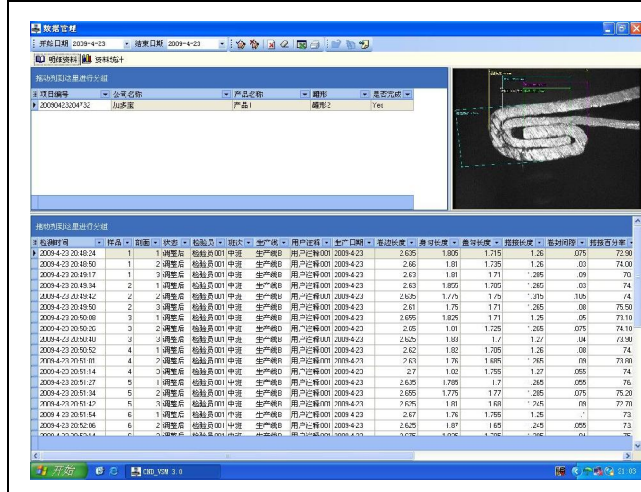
数据管理

开始日期 2009-4-23 结束日期 2009-4-23

明细资料 资料统计

拖动列到这里进行分组

| 项目编号 | 公司名称 | 产品名称 | 端形 | 是否完成 |
|---|---|---|---|---|
| 20090423204732 | 加多宝 | 产品1 | 端形2 | Yes |

拖动列到这里进行分组

| 检测时间 | 样品 | 剖面 | 状态 | 检验员 | 班次 | 生产线 | 用户诠释 | 生产日期 | 卷边长度 | 身钩长度 | 盖钩长度 | 搭接长度 | 卷封间隙 | 搭接百分率 |
|---|---|---|---|---|---|---|---|---|---|---|---|---|---|---|
| 2009-4-23 20:48:24 | 1 | 1 | 调整后 | 检验员001 | 中班 | 生产线B | 用户诠释001 | 2009-4-23 | 2.635 | 1.805 | 1.715 | 1.26 | .075 | 72.90 |
| 2009-4-23 20:48:50 | 1 | 2 | 调整后 | 检验员001 | 中班 | 生产线B | 用户诠释001 | 2009-4-23 | 2.66 | 1.81 | 1.735 | 1.26 | .03 | 74.00 |
| 2009-4-23 20:49:17 | 1 | 3 | 调整后 | 检验员001 | 中班 | 生产线B | 用户诠释001 | 2009-4-23 | 2.63 | 1.81 | 1.71 | 1.285 | .09 | 70 |
| 2009-4-23 20:49:34 | 2 | 1 | 调整后 | 检验员001 | 中班 | 生产线B | 用户诠释001 | 2009-4-23 | 2.63 | 1.855 | 1.705 | 1.26 | .03 | 74. |
| 2009-4-23 20:49:42 | 2 | 2 | 调整后 | 检验员001 | 中班 | 生产线B | 用户诠释001 | 2009-4-23 | 2.635 | 1.775 | 1.75 | 1.315 | .105 | 74. |
| 2009-4-23 20:49:50 | 2 | 3 | 调整后 | 检验员001 | 中班 | 生产线B | 用户诠释001 | 2009-4-23 | 2.61 | 1.75 | 1.71 | 1.265 | .08 | 75.50 |
| 2009-4-23 20:50:08 | 3 | 1 | 调整后 | 检验员001 | 中班 | 生产线B | 用户诠释001 | 2009-4-23 | 2.695 | 1.825 | 1.71 | 1.25 | .05 | 73.10 |
| 2009-4-23 20:50:20 | 3 | 2 | 调整后 | 检验员001 | 中班 | 生产线B | 用户诠释001 | 2009-4-23 | 2.65 | 1.81 | 1.725 | 1.265 | .075 | 74.10 |
| 2009-4-23 20:50:40 | 3 | 3 | 调整后 | 检验员001 | 中班 | 生产线B | 用户诠释001 | 2009-4-23 | 2.625 | 1.83 | 1.7 | 1.27 | .04 | 73.90 |
| 2009-4-23 20:50:52 | 4 | 1 | 调整后 | 检验员001 | 中班 | 生产线B | 用户诠释001 | 2009-4-23 | 2.62 | 1.82 | 1.705 | 1.26 | .08 | 74. |
| 2009-4-23 20:51:01 | 4 | 2 | 调整后 | 检验员001 | 中班 | 生产线B | 用户诠释001 | 2009-4-23 | 2.63 | 1.76 | 1.685 | 1.265 | .09 | 73.80 |
| 2009-4-23 20:51:14 | 4 | 3 | 调整后 | 检验员001 | 中班 | 生产线B | 用户诠释001 | 2009-4-23 | 2.7 | 1.82 | 1.755 | 1.27 | .055 | 74. |
| 2009-4-23 20:51:27 | 5 | 1 | 调整后 | 检验员001 | 中班 | 生产线B | 用户诠释001 | 2009-4-23 | 2.635 | 1.785 | 1.7 | 1.265 | .055 | 74. |
| 2009-4-23 20:51:34 | 5 | 2 | 调整后 | 检验员001 | 中班 | 生产线B | 用户诠释001 | 2009-4-23 | 2.655 | 1.775 | 1.77 | 1.285 | .075 | 75.20 |
| 2009-4-23 20:51:42 | 5 | 3 | 调整后 | 检验员001 | 中班 | 生产线B | 用户诠释001 | 2009-4-23 | 2.625 | 1.81 | 1.68 | 1.25 | .08 | 72.70 |
| 2009-4-23 20:51:54 | 6 | 1 | 调整后 | 检验员001 | 中班 | 生产线B | 用户诠释001 | 2009-4-23 | 2.67 | 1.76 | 1.755 | 1.25 | .1 | 73.10 |
| 2009-4-23 20:52:06 | 6 | 2 | 调整后 | 检验员001 | 中班 | 生产线B | 用户诠释001 | 2009-4-23 | 2.625 | 1.87 | 1.65 | 1.245 | .055 | 73. |

开始 CHD_VSM 3.0 21:03